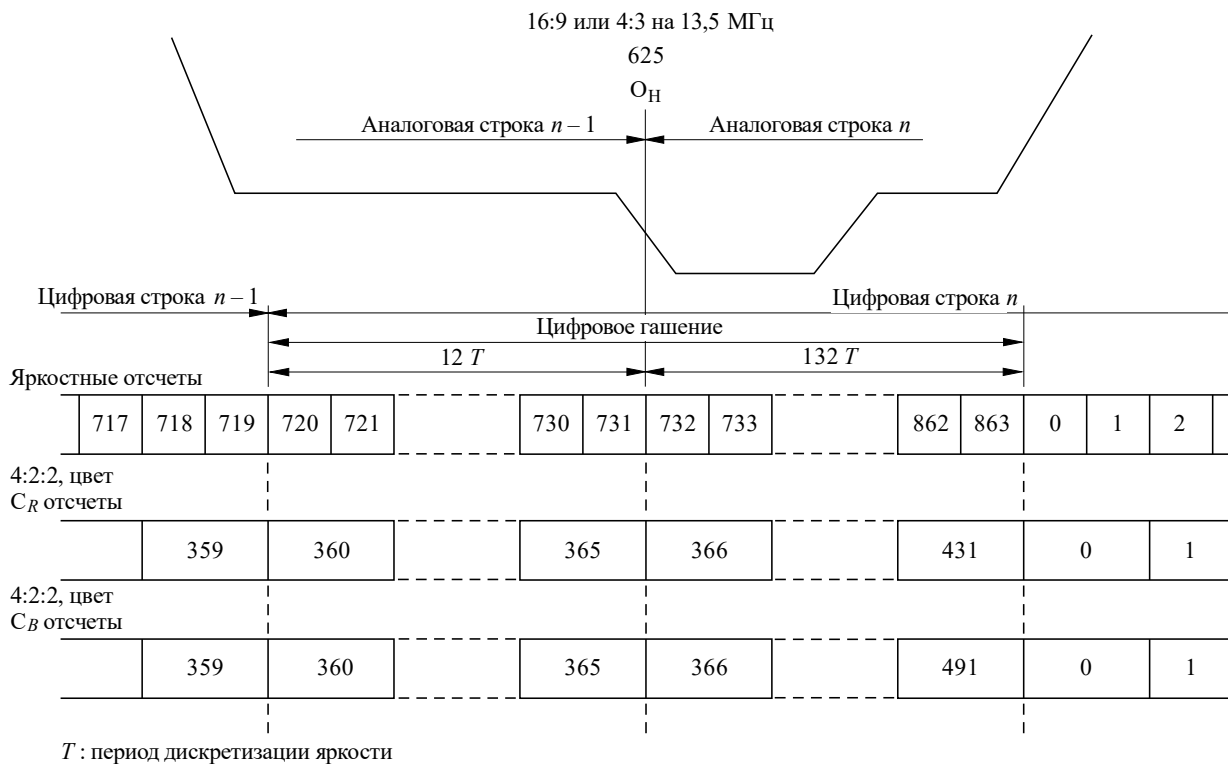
16:9 или 4:3 на 13,5 МГц

625

$O_H$

Аналоговая строка $n - 1$

Аналоговая строка $n$

Цифровая строка $n - 1$

Цифровая строка $n$

Цифровое гашение

12 $T$

132 $T$

Яркостные отсчеты

| 717 | 718 | 719 | 720 | 721 | 730 | 731 | 732 | 733 | 862 | 863 | 0 | 1 | 2 |
|---|---|---|---|---|---|---|---|---|---|---|---|---|---|

4:2:2, цвет
$C_R$ отсчеты

| 359 | 360 | 365 | 366 | 431 | 0 | 1 |
|---|---|---|---|---|---|---|

4:2:2, цвет
$C_B$ отсчеты

| 359 | 360 | 365 | 366 | 491 | 0 | 1 |
|---|---|---|---|---|---|---|

$T$ : период дискретизации яркости